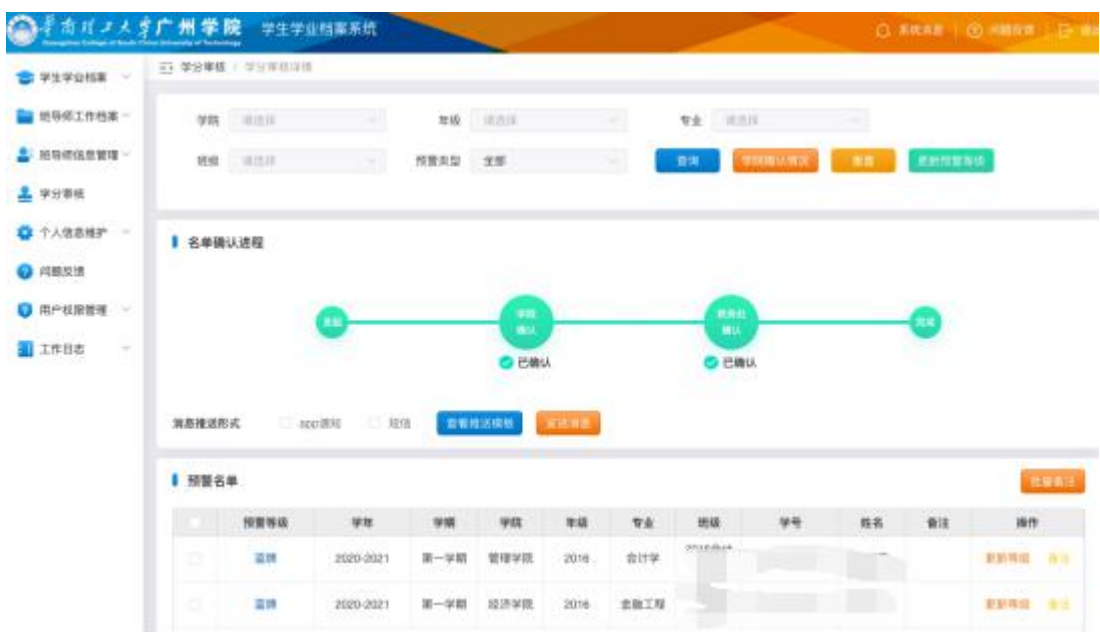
华南理工大学广州学院 学生学业档案系统

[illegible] 系统消息 | 问题反馈 | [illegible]

学生学业档案
班导师工作档案
班导师信息管理
学分审核
个人信息维护
问题反馈
用户权限管理
工作日志

学分审核 / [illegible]

学院 请选择 年级 请选择 专业 请选择
班级 请选择 预警类型 全部
查询 学院确认情况 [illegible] 更新预警等级

名单确认进程

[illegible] 学院确认 教务处确认 完成
已确认 已确认

消息推送形式 app通知 短信 查看推送模板 发送消息

预警名单 批量备注

| | 预警等级 | 学年 | 学期 | 学院 | 年级 | 专业 | 班级 | 学号 | 姓名 | 备注 | 操作 |
|---|---|---|---|---|---|---|---|---|---|---|---|
| | 蓝牌 | 2020-2021 | 第一学期 | 管理学院 | 2016 | 会计学 | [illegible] | | | | 更新等级 备注 |
| | 蓝牌 | 2020-2021 | 第一学期 | 经济学院 | 2016 | 金融工程 | | | | | 更新等级 备注 |